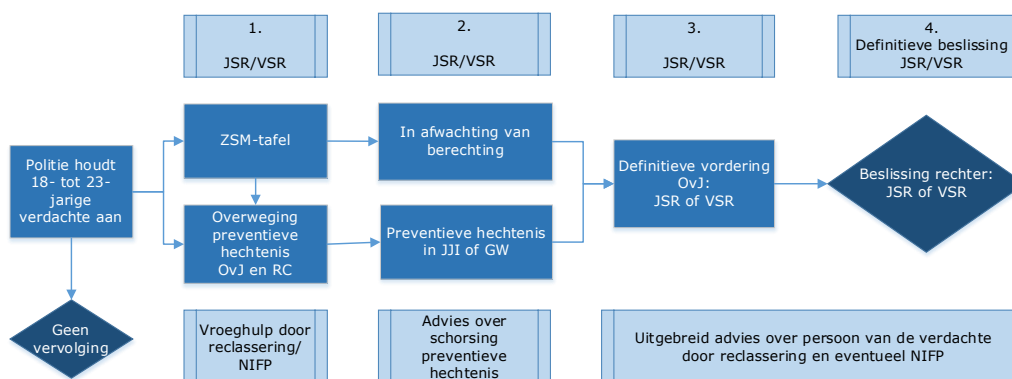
1.

JSR/VSR

2.

JSR/VSR

3.

JSR/VSR

4.
Definitieve beslissing JSR/VSR

Politie houdt 18- tot 23-jarige verdachte aan

ZSM-tafel

Overweging preventieve hechtenis OvJ en RC

In afwachting van berechting

Preventieve hechtenis in JJI of GW

Definitieve vordering OvJ: JSR of VSR

Beslissing rechter: JSR of VSR

Geen vervolging

Vroeghulp door reclassering/ NIFP

Advies over schorsing preventieve hechtenis

Uitgebreid advies over persoon van de verdachte door reclassering en eventueel NIFP